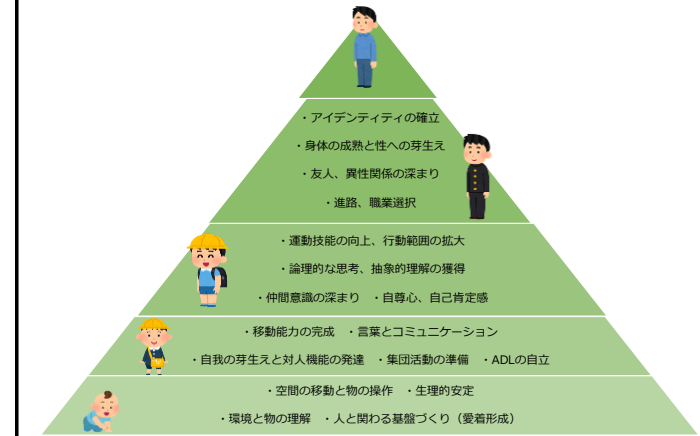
・アイデンティティの確立
・身体の成熟と性への芽生え
・友人、異性関係の深まり
・進路、職業選択

・運動技能の向上、行動範囲の拡大
・論理的な思考、抽象的理解の獲得
・仲間意識の深まり　・自尊心、自己肯定感

・移動能力の完成　・言葉とコミュニケーション
・自我の芽生えと対人機能の発達　・集団活動の準備　・ADLの自立

・空間の移動と物の操作　・生理的安定
・環境と物の理解　・人と関わる基盤づくり（愛着形成）